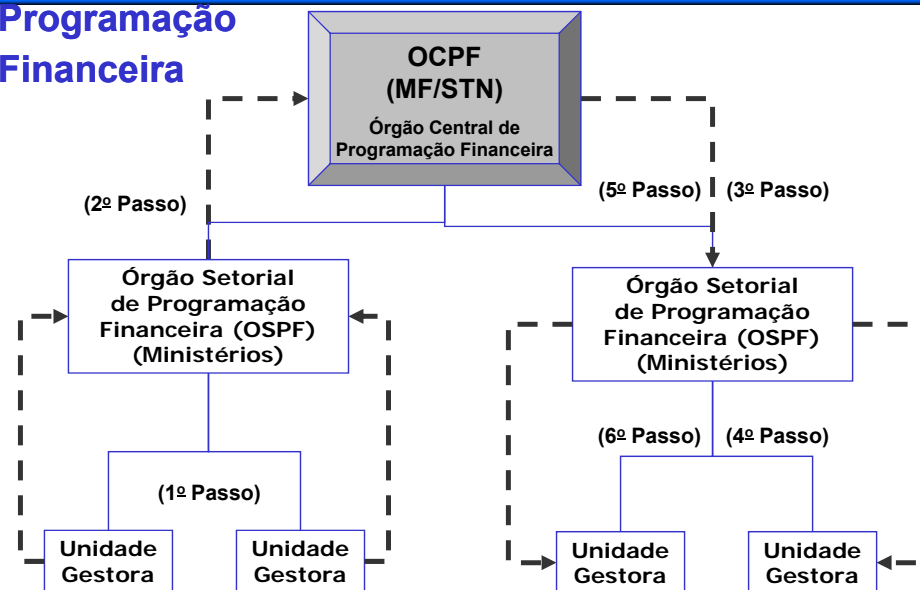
Programação Financeira

OCPF
(MF/STN)
Órgão Central de Programação Financeira

(2º Passo)

(5º Passo) (3º Passo)

Órgão Setorial de Programação Financeira (OSPF) (Ministérios)

Órgão Setorial de Programação Financeira (OSPF) (Ministérios)

(6º Passo) (4º Passo)

(1º Passo)

Unidade Gestora

Unidade Gestora

Unidade Gestora

Unidade Gestora